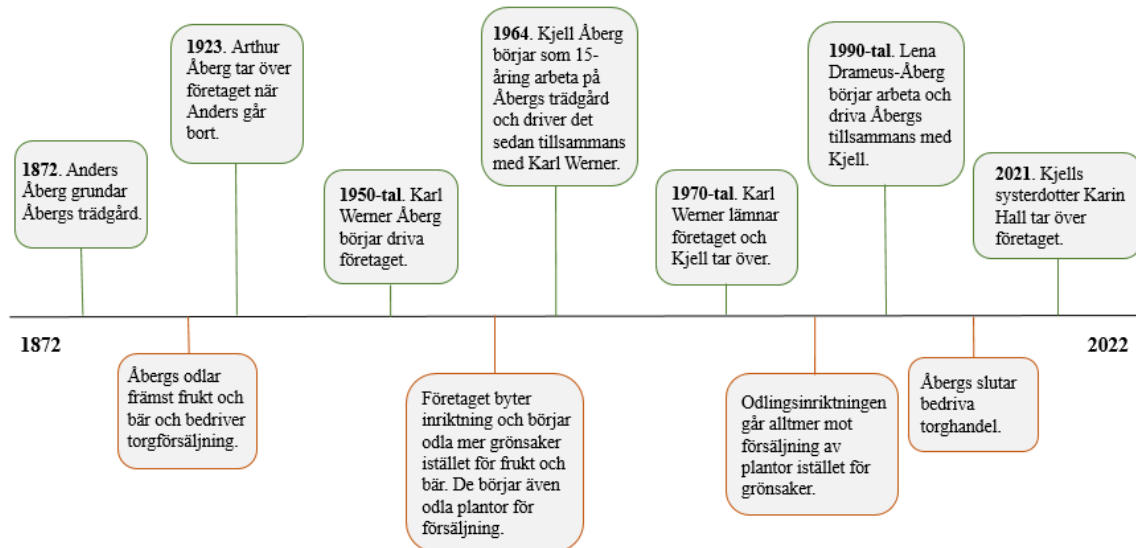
**1872**. Anders Åberg grundar Åbergs trädgård.

**1923**. Arthur Åberg tar över företaget när Anders går bort.

**1950-tal**. Karl Werner Åberg börjar driva företaget.

**1964**. Kjell Åberg börjar som 15-åring arbeta på Åbergs trädgård och driver det sedan tillsammans med Karl Werner.

**1970-tal**. Karl Werner lämnar företaget och Kjell tar över.

**1990-tal**. Lena Drameus-Åberg börjar arbeta och driva Åbergs tillsammans med Kjell.

**2021**. Kjells systerdotter Karin Hall tar över företaget.

**1872**

**2022**

Åbergs odlar främst frukt och bär och bedriver torgförsäljning.

Företaget byter inriktning och börjar odla mer grönsaker istället för frukt och bär. De börjar även odla plantor för försäljning.

Odlingsinriktningen går alltmer mot försäljning av plantor istället för grönsaker.

Åbergs slutar bedriva torghandel.